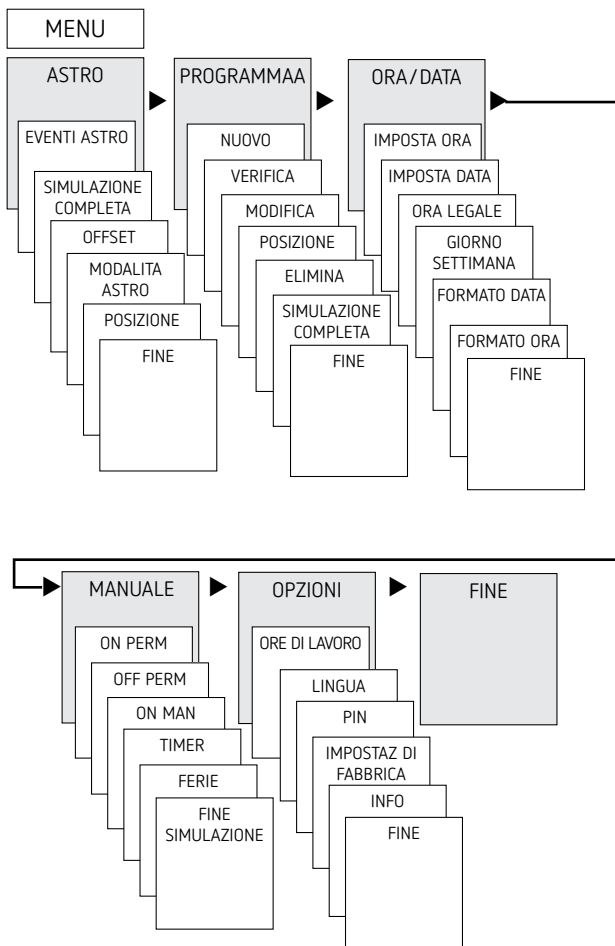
MENU

ASTRO

EVENTI ASTRO

SIMULAZIONE COMPLETA

OFFSET

MODALITA ASTRO

POSIZIONE

FINE

PROGRAMMAA

NUOVO

VERIFICA

MODIFICA

POSIZIONE

ELIMINA

SIMULAZIONE COMPLETA

FINE

ORA/DATA

IMPOSTA ORA

IMPOSTA DATA

ORA LEGALE

GIORNO SETTIMANA

FORMATO DATA

FORMATO ORA

FINE

MANUALE

ON PERM

OFF PERM

ON MAN

TIMER

FERIE

FINE SIMULAZIONE

OPZIONI

ORE DI LAVORO

LINGUA

PIN

IMPOSTAZ DI FABBRICA

INFO

FINE

FINE